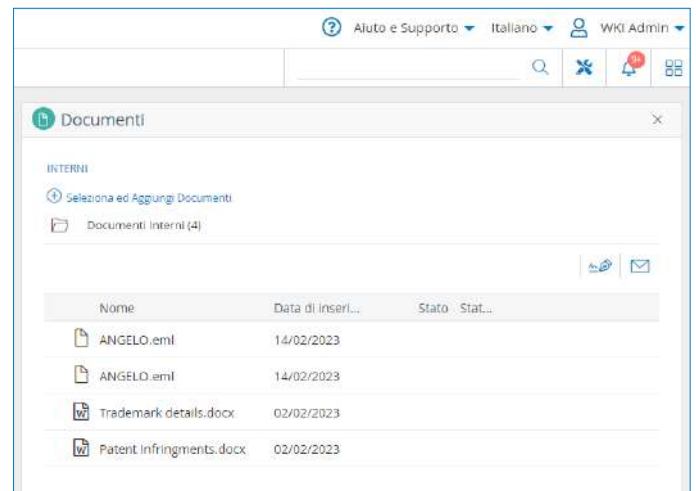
Aiuto e Supporto ▾ Italiano ▾ WKI Admin ▾

9+

Documenti

INTERNI

Seleziona ed Aggiungi Documenti

Documenti Interni (4)

| Nome | Data di inseri... | Stato | Stat... |
|---|---|---|---|
| ANGELO.eml | 14/02/2023 | | |
| ANGELO.eml | 14/02/2023 | | |
| Trademark details.docx | 02/02/2023 | | |
| Patent Infringments.docx | 02/02/2023 | | |